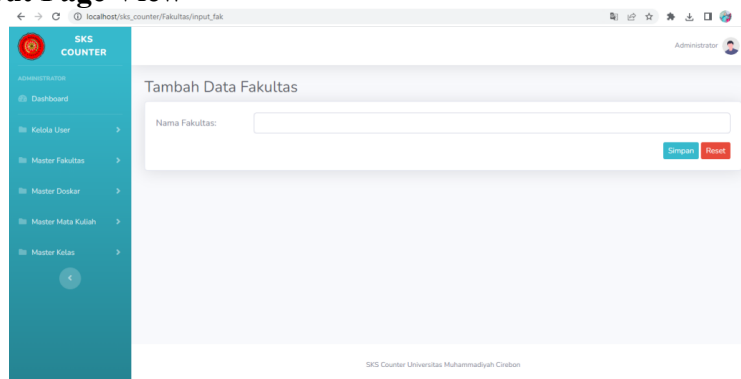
localhost/sks_counter/Fakultas/input_fak

SKS COUNTER

Administrator

ADMINISTRATOR

Dashboard

Kelola User

Master Fakultas

Master Doskar

Master Mata Kuliah

Master Kelas

Tambah Data Fakultas

Nama Fakultas:

Simpan Reset

SKS Counter Universitas Muhammadiyah Cirebon